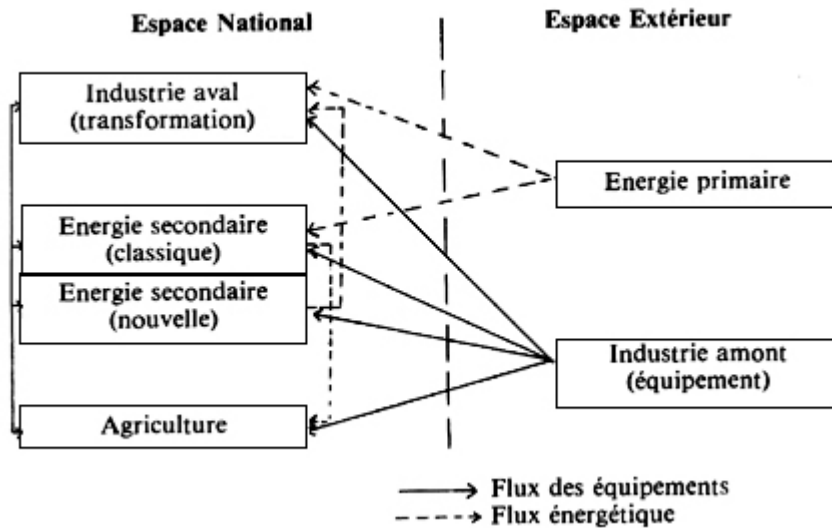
Espace National

Espace Extérieur

Industrie aval (transformation)

Energie primaire

Energie secondaire (classique)

Energie secondaire (nouvelle)

Industrie amont (équipement)

Agriculture

Flux des équipements

Flux énergétique